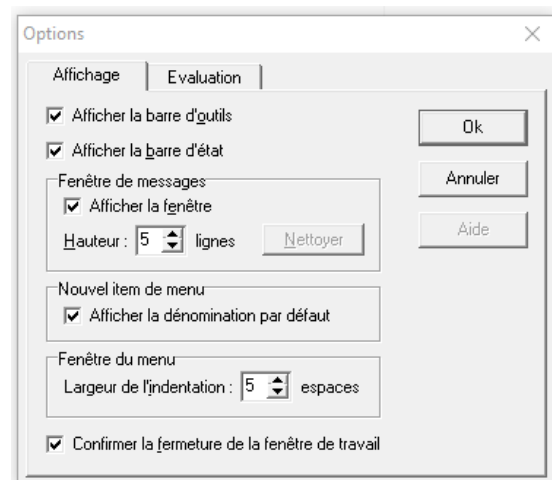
Options

Affichage | Evaluation

☑ Afficher la barre d'outils

☑ Afficher la barre d'état

Fenêtre de messages
☑ Afficher la fenêtre
Hauteur : 5 lignes
Nettoyer

Nouvel item de menu
☑ Afficher la dénomination par défaut

Fenêtre du menu
Largeur de l'indentation : 5 espaces

☑ Confirmer la fermeture de la fenêtre de travail

Ok

Annuler

Aide